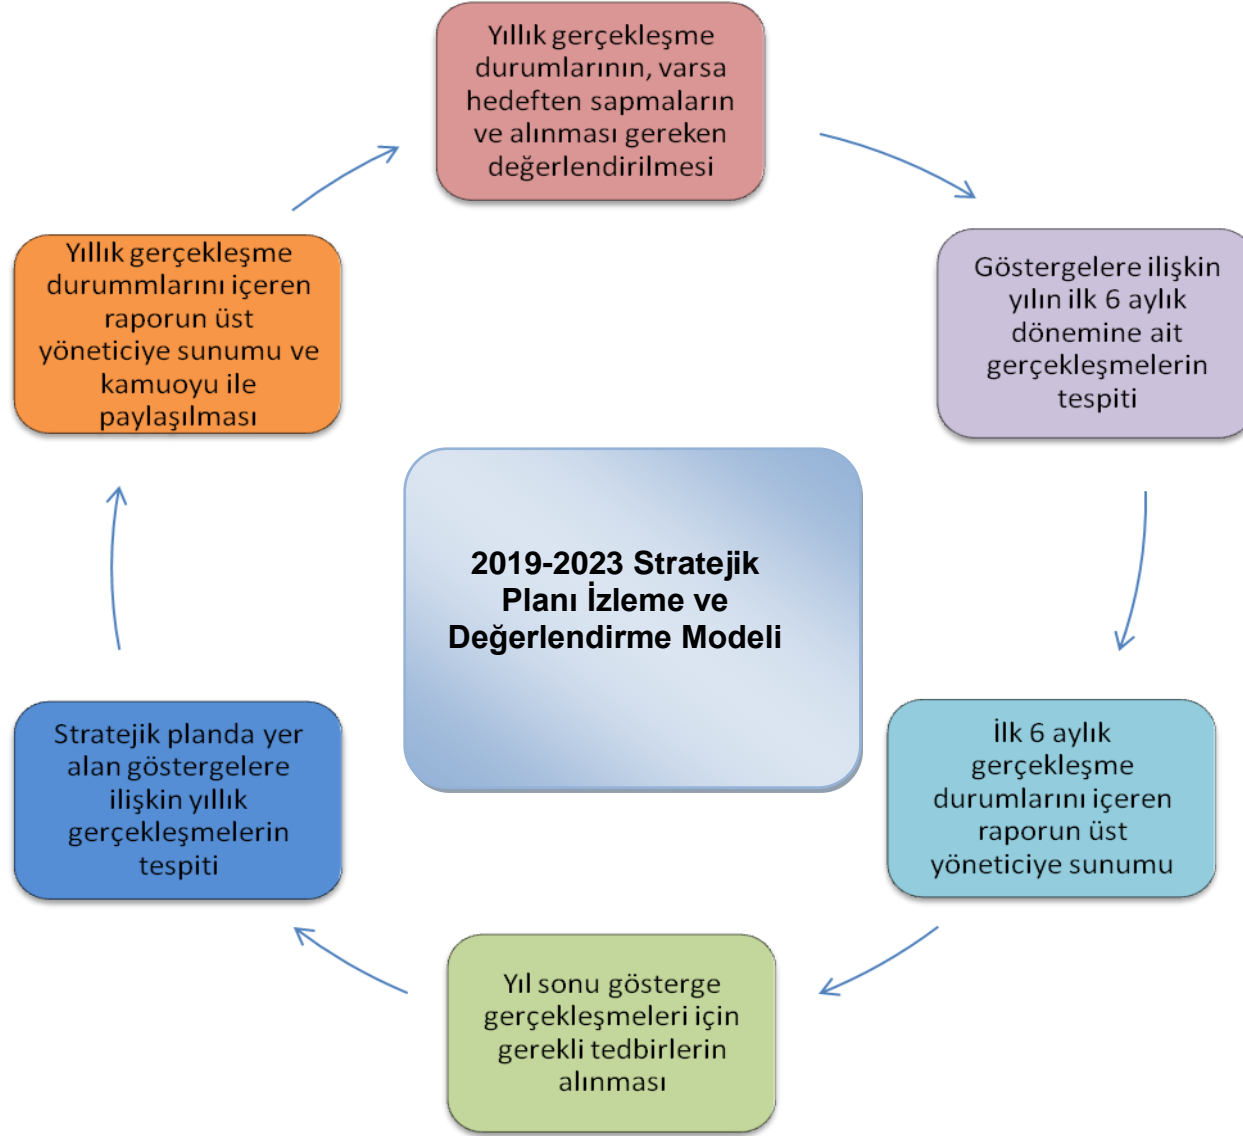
Yıllık gerçekleşme durumlarının, varsa hedeften sapmaların ve alınması gereken değerlendirilmesi

Göstergelere ilişkin yılın ilk 6 aylık dönemine ait gerçekleşmelerin tespiti

İlk 6 aylık gerçekleşme durumlarını içeren raporun üst yöneticiye sunumu

Yıl sonu gösterge gerçekleşmeleri için gerekli tedbirlerin alınması

Stratejik planda yer alan göstergelere ilişkin yıllık gerçekleşmelerin tespiti

Yıllık gerçekleşme durummlarını içeren raporun üst yöneticiye sunumu ve kamuoyu ile paylaşılması

2019-2023 Stratejik Planı İzleme ve Değerlendirme Modeli